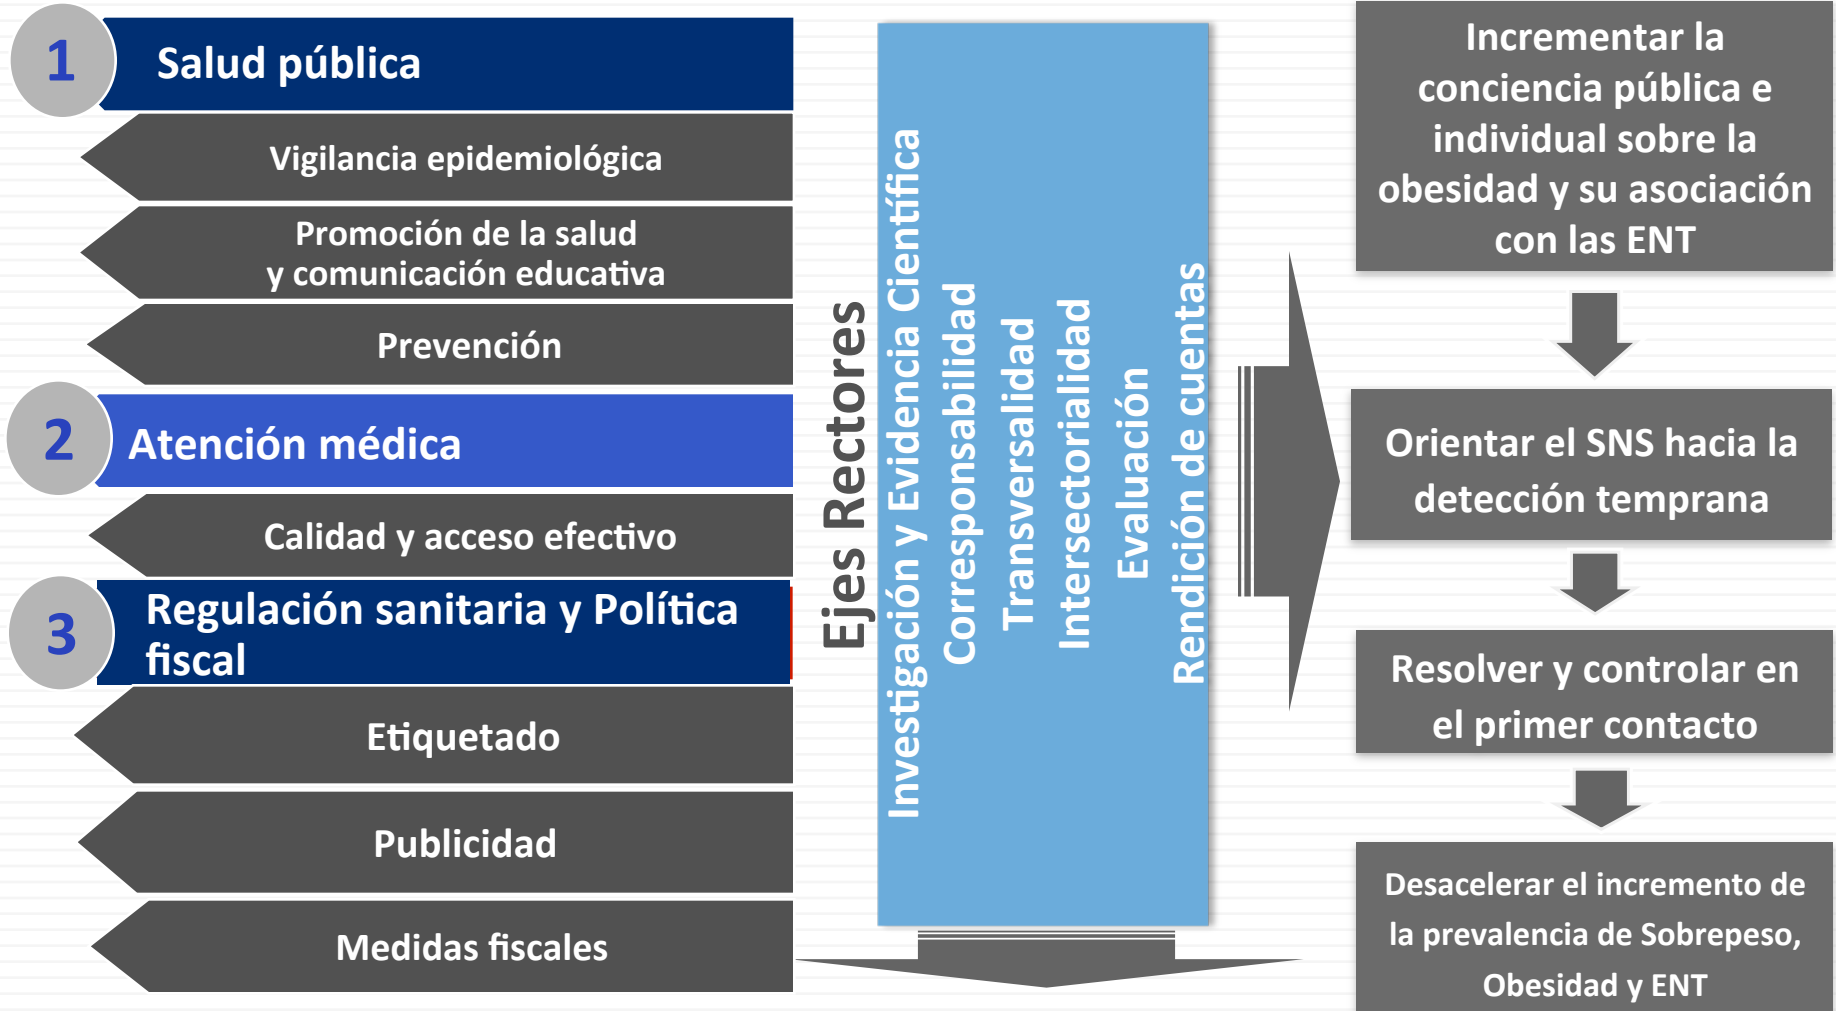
1 Salud pública

Vigilancia epidemiológica

Promoción de la salud y comunicación educativa

Prevención

2 Atención médica

Calidad y acceso efectivo

3 Regulación sanitaria y Política fiscal

Etiquetado

Publicidad

Medidas fiscales

Ejes Rectores

Investigación y Evidencia Científica

Corresponsabilidad

Transversalidad

Intersectorialidad

Evaluación

Rendición de cuentas

Incrementar la conciencia pública e individual sobre la obesidad y su asociación con las ENT

Orientar el SNS hacia la detección temprana

Resolver y controlar en el primer contacto

Desacelerar el incremento de la prevalencia de Sobrepeso, Obesidad y ENT